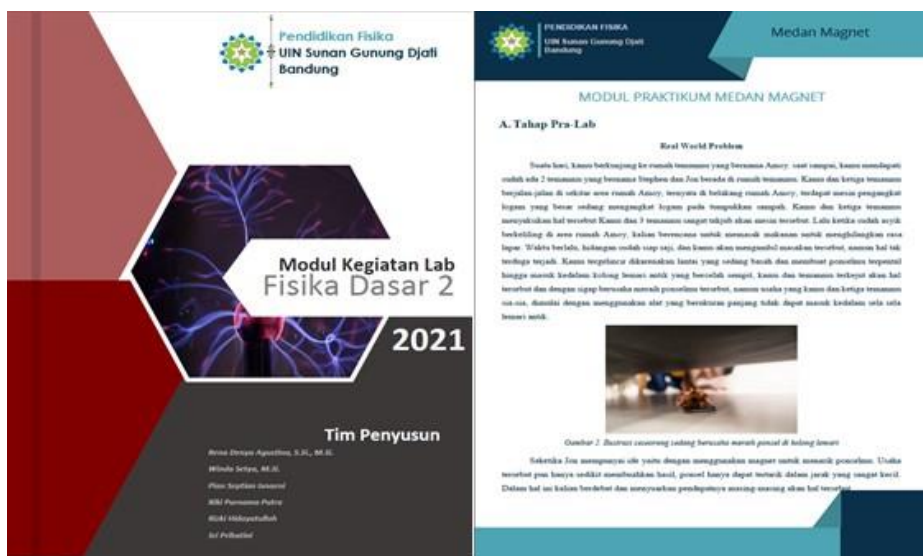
Pendidikan Fisika
UIN Sunan Gunung Djati
Bandung

Modul Kegiatan Lab
Fisika Dasar 2

2021

Tim Penyusun

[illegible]
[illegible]
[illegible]
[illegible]
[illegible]
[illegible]

PENDIDIKAN FISIKA
UIN Sunan Gunung Djati
Bandung

Medan Magnet

MODUL PRAKTIKUM MEDAN MAGNET

A. Tahap Pra-Lab

Real World Problem

Suatu hari, kamu berkunjung ke rumah temanmu yang bernama Amcy, saat sampai, kamu mendapati sudah ada 2 temanmu yang bernama Stephen dan Jon berada di rumah temanmu. Kamu dan ketiga temanmu berjalan-jalan di sekitar area rumah Amcy, ternyata di belakang rumah Amcy, terdapat mesin pengangkat logam yang besar sedang mengangkat logam pada tumpukkan rongsok. Kamu dan ketiga temanmu menyaksikan hal tersebut Kamu dan 3 temanmu sangat takjub akan mesin tersebut. Lalu ketika sudah asyik berkeliling di area rumah Amcy, kalian berencana untuk memasak makanan untuk menghilangkan rasa lapar. Waktu berlalu, hidangan sudah siap saji, dan kamu akan mengambil masakan tersebut, namun hal tak terduga terjadi. Kamu tergelincir dikarenakan lantai yang sedang basah dan membuat ponselmu terpental hingga masuk kedalam kolong lemari untuk yang bercelah sempit, kamu dan temanmu terkejut akan hal tersebut dan dengan sigap berusaha meraih ponselmu tersebut, namun usaha yang kamu dan temanmu rasa sia-sia, dimulai dengan menggunakan alat yang berukuran panjang tidak dapat masuk kedalam sela sela lemari untuk.

Gambar 1. Ilustrasi casearang sedang berusaha meraih ponsel di kolong lemari

Seketika Jon mengusulkan ide yaitu dengan menggunakan magnet untuk menarik ponselmu. Usaha tersebut pun hanya sedikit membuahkan hasil, ponsel hanya dapat tertarik dalam jarak yang sangat kecil. Dalam hal ini kalian berdebat dan menyuarakan pendapatnya masing-masing akan hal tersebut.